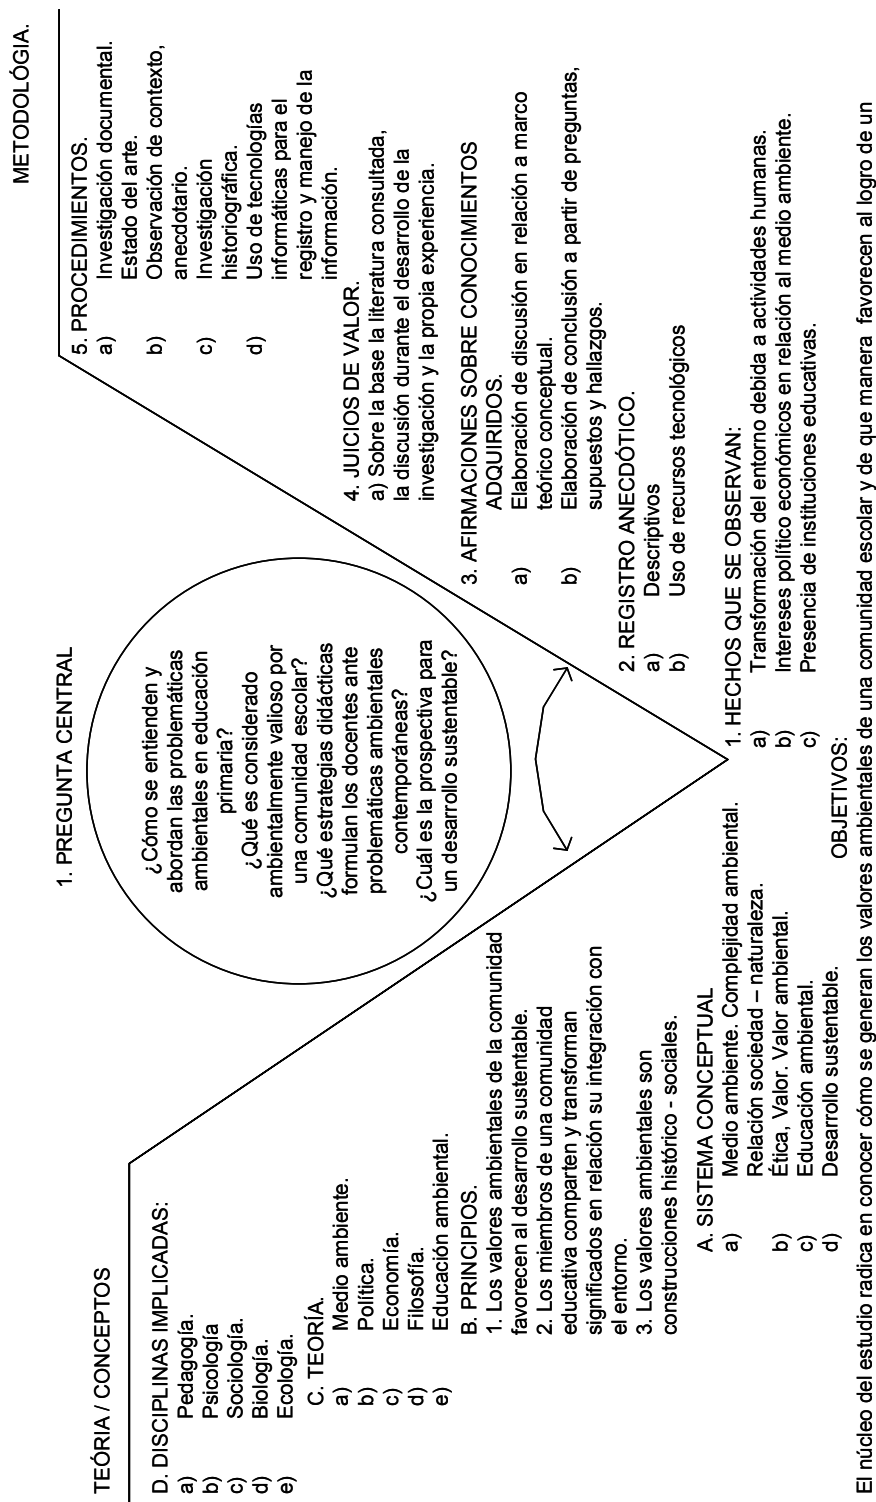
TEÓRIA / CONCEPTOS

D. DISCIPLINAS IMPLICADAS:
a) Pedagogía.
b) Psicología
c) Sociología.
d) Biología.
e) Ecología.

C. TEORÍA.
a) Medio ambiente.
b) Política.
c) Economía.
d) Filosofía.
e) Educación ambiental.

B. PRINCIPIOS.
1. Los valores ambientales de la comunidad favorecen al desarrollo sustentable.
2. Los miembros de una comunidad educativa comparten y transforman significados en relación su integración con el entorno.
3. Los valores ambientales son construcciones histórico - sociales.

A. SISTEMA CONCEPTUAL
a) Medio ambiente. Complejidad ambiental.
Relación sociedad – naturaleza.
b) Ética, Valor. Valor ambiental.
c) Educación ambiental.
d) Desarrollo sustentable.

1. PREGUNTA CENTRAL

¿Cómo se entienden y abordan las problemáticas ambientales en educación primaria?
¿Qué es considerado ambientalmente valioso por una comunidad escolar?
¿Qué estrategias didácticas formulan los docentes ante problemáticas ambientales contemporáneas?
¿Cuál es la prospectiva para un desarrollo sustentable?

METODOLÓGIA.

5. PROCEDIMIENTOS.
a) Investigación documental. Estado del arte.
b) Observación de contexto, anecdotario.
c) Investigación historiográfica.
d) Uso de tecnologías informáticas para el registro y manejo de la información.

4. JUICIOS DE VALOR.
a) Sobre la base la literatura consultada, la discusión durante el desarrollo de la investigación y la propia experiencia.

3. AFIRMACIONES SOBRE CONOCIMIENTOS ADQUIRIDOS.
a) Elaboración de discusión en relación a marco teórico conceptual.
b) Elaboración de conclusión a partir de preguntas, supuestos y hallazgos.

2. REGISTRO ANECDÓTICO.
a) Descriptivos
b) Uso de recursos tecnológicos

1. HECHOS QUE SE OBSERVAN:
a) Transformación del entorno debida a actividades humanas.
b) Intereses político económicos en relación al medio ambiente.
c) Presencia de instituciones educativas.

OBJETIVOS:
El núcleo del estudio radica en conocer cómo se generan los valores ambientales de una comunidad escolar y de que manera favorecen al logro de un